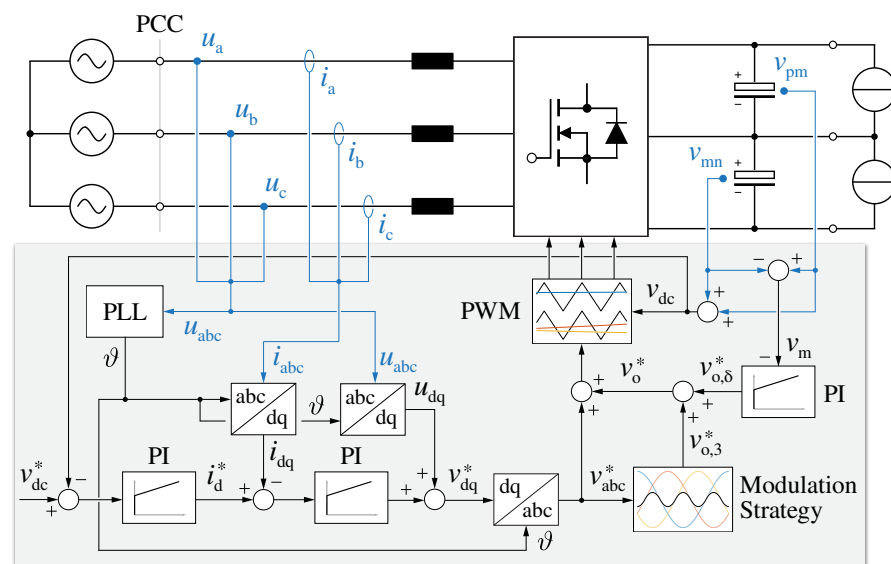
PCC
$u_a$
$i_a$
$u_b$
$i_b$
$u_c$
$i_c$
$v_{pm}$
$v_{mn}$
+
−
+
−
PLL
$u_{abc}$
$\vartheta$
$i_{abc}$
$u_{abc}$
abc
dq
$\vartheta$
abc
dq
$u_{dq}$
$i_{dq}$
PWM
$v_{dc}$
−
+
+
+
−
$v_m$
PI
$v_o^*$
$v_{o,\delta}^*$
+
+
+
+
$v_{o,3}^*$
$v_{dc}^*$
−
+
PI
$i_d^*$
+
−
PI
+
+
$v_{dq}^*$
dq
abc
$\vartheta$
$v_{abc}^*$
Modulation Strategy